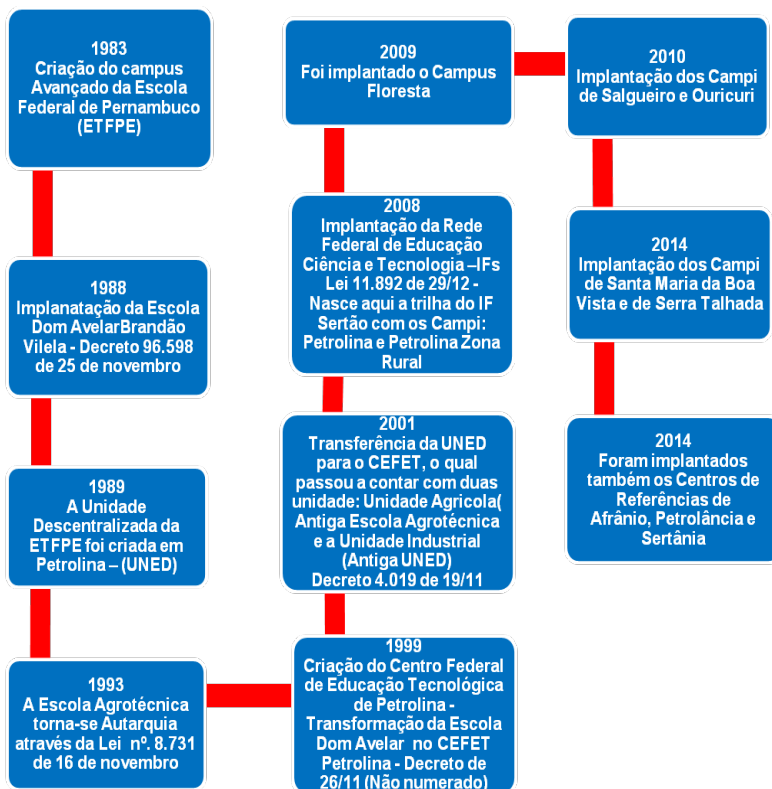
1983
Criação do campus Avançado da Escola Federal de Pernambuco (ETFPE)

1988
Implanatação da Escola Dom AvelarBrandão Vilela - Decreto 96.598 de 25 de novembro

1989
A Unidade Descentralizada da ETFPE foi criada em Petrolina – (UNED)

1993
A Escola Agrotécnica torna-se Autarquia através da Lei nº. 8.731 de 16 de novembro

1999
Criação do Centro Federal de Educação Tecnológica de Petrolina - Transformação da Escola Dom Avelar no CEFET Petrolina - Decreto de 26/11 (Não numerado)

2001
Transferência da UNED para o CEFET, o qual passou a contar com duas unidade: Unidade Agricola( Antiga Escola Agrotécnica e a Unidade Industrial (Antiga UNED) Decreto 4.019 de 19/11

2008
Implantação da Rede Federal de Educação Ciência e Tecnologia –IFs Lei 11.892 de 29/12 - Nasce aqui a trilha do IF Sertão com os Campi: Petrolina e Petrolina Zona Rural

2009
Foi implantado o Campus Floresta

2010
Implantação dos Campi de Salgueiro e Ouricuri

2014
Implantação dos Campi de Santa Maria da Boa Vista e de Serra Talhada

2014
Foram implantados também os Centros de Referências de Afrânio, Petrolância e Sertânia